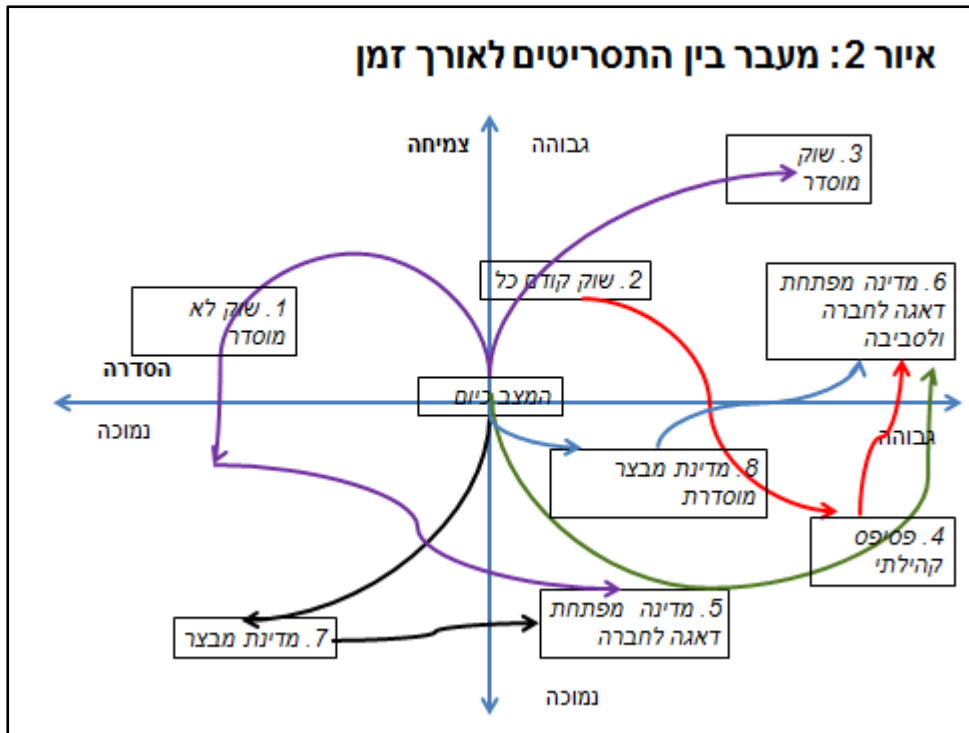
איור 2: מעבר בין התסריטים לאורך זמן

צמיחה
גבוהה
נמוכה
הסדרה
נמוכה
גבוהה

3. שוק מוסדר

2. שוק קודם כל

6. מדינה מפתחת דאגה לחברה ולסביבה

1. שוק לא מוסדר

המצב כיום

8. מדינת מבצר מוסדרת

4. פסיפס קהילתי

5. מדינה מפתחת דאגה לחברה

7. מדינת מבצר